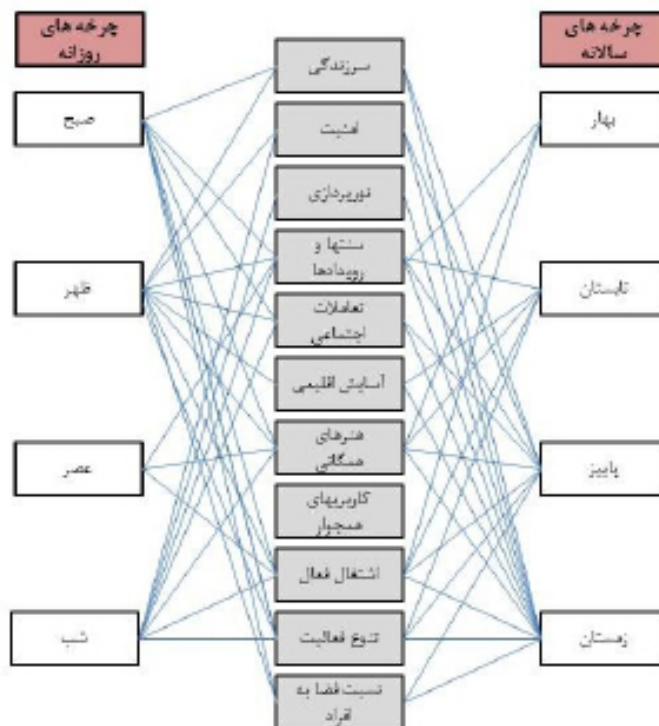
چرخه های روزانه

صبح

ظهر

عصر

شب

سرزندگی

امنیت

نورپردازی

سنتها و رویدادها

تعاملات اجتماعی

آسایش اقلیمی

هنرهای همگانی

کاربریهای همجوار

اشتغال فعال

تنوع فعالیت

نسبت فضا به افراد

چرخه های سالانه

بهار

تابستان

پاییز

زمستان